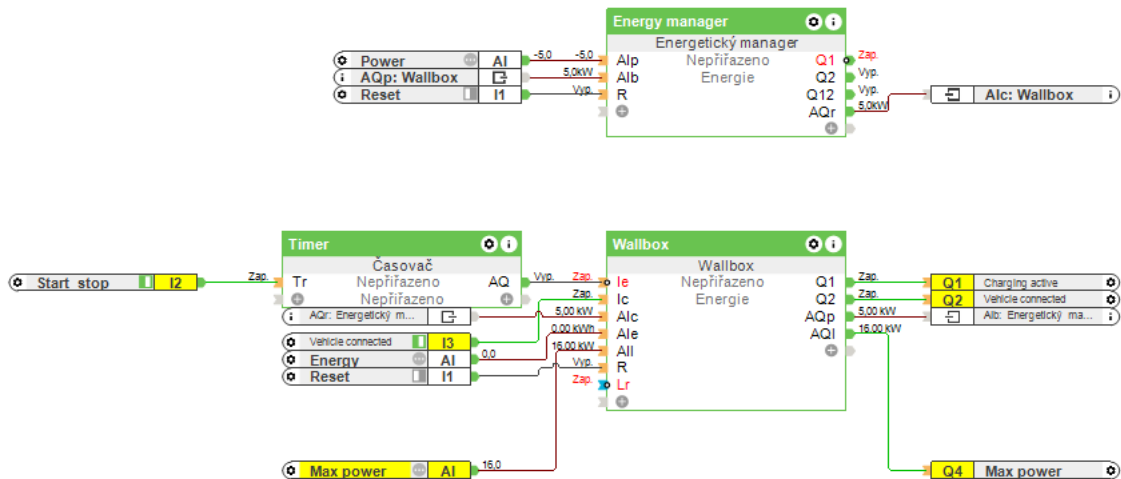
Energy manager
Energetický manager
Power AI
AQp: Wallbox
Reset I1
-5,0 -5,0
5,0kW
Vyp.
AIp Nepřiřazeno Q1
AIb Energie Q2
R Q12
AQr
Zap.
Vyp.
Vyp.
5,0kW
AIc: Wallbox

Timer
Časovač
Tr Nepřiřazeno AQ
Nepřiřazeno
Start stop I2
Zap.
Vyp.
AQr: Energetický m...
Vehicle connected I3
Energy AI
Reset I1
0,0

Wallbox
Wallbox
Ie Nepřiřazeno Q1
Ic Energie Q2
AIc AQp
AIe AQI
AII
R
Lr
Zap.
Zap.
5,00 kW
0,00 kWh
16,00 kW
Vyp.
Zap.
Zap.
Zap.
5,00 kW
16,00 kW
Q1 Charging active
Q2 Vehicle connected
AIb: Energetický ma...
Max power AI
16,0
Q4 Max power